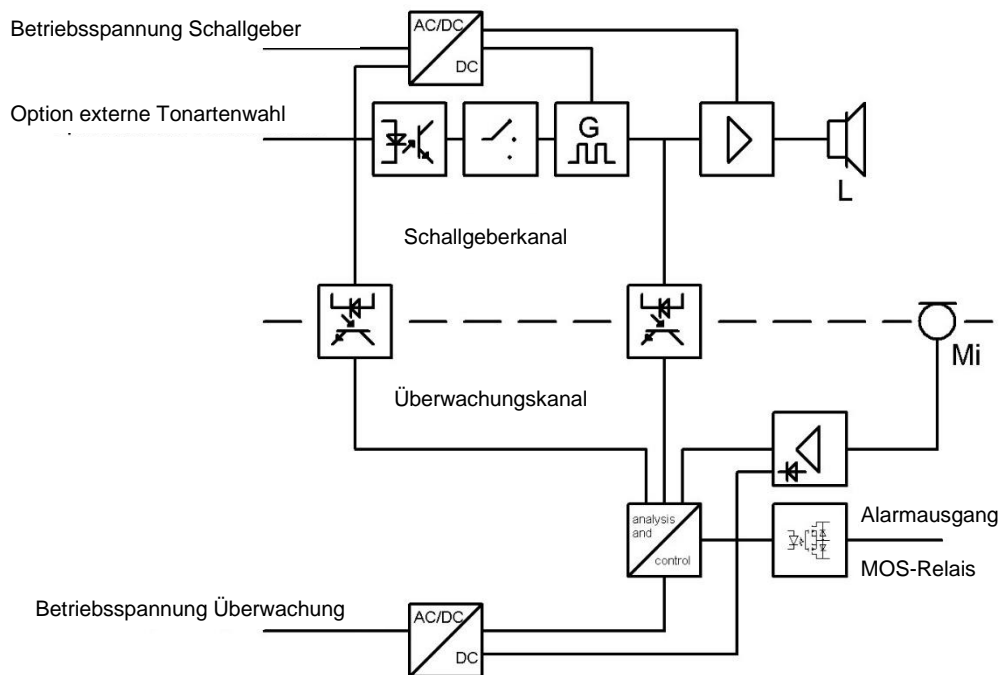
Betriebsspannung Schallgeber

AC/DC

DC

Option externe Tonartenwahl

G

L

Schallgeberkanal

Mi

Überwachungskanal

analysis and control

Alarmausgang

MOS-Relais

Betriebsspannung Überwachung

AC/DC

DC